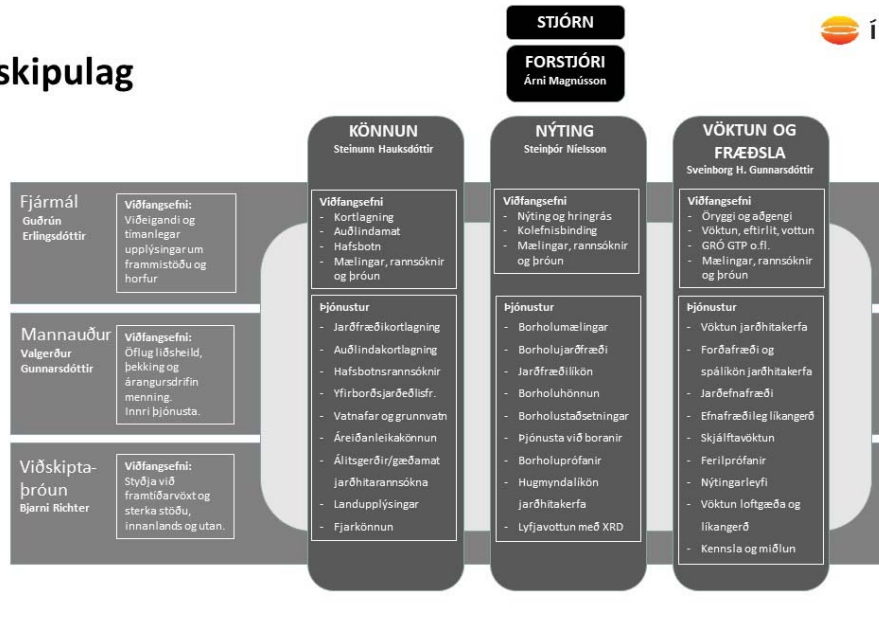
skipulag

STJÓRN

FORSTJÓRI
Árni Magnússon

Í

KÖNNUN
Steinunn Hauksdóttir

NÝTING
Steinþór Níelsson

VÖKTUN OG FRÆÐSLA
Sveinborg H. Gunnarsdóttir

Fjármál
Guðrún Erlingsdóttir

Viðfangsefni:
Viðeigandi og tímanlegar upplýsingar um frammistöðu og horfur

Mannauður
Valgerður Gunnarsdóttir

Viðfangsefni:
Öflug liðsheild, þekking og árangursdrifin menning.
Innri þjónusta.

Viðskiptaþróun
Bjarni Richter

Viðfangsefni:
Styðja við framtíðarvöxt og sterka stöðu, innanlands og utan.

Viðfangsefni
- Kortlagning
- Auðlindamat
- Hafsbotn
- Mælingar, rannsóknir og þróun

Þjónustur
- Jarðfræðikortlagning
- Auðlindakortlagning
- Hafsbotnsrannsóknir
- Yfirborðsjarðeðlisfr.
- Vatnafar og grunnvatn
- Áreiðanleikakönnun
- Álitsgerðir/gæðamat jarðhitarannsókna
- Landupplýsingar
- Fjarkönnun

Viðfangsefni
- Nýting og hringrás
- Kolefnisbinding
- Mælingar, rannsóknir og þróun

Þjónustur
- Borholumælingar
- Borholujarðfræði
- Jarðfræðilíkön
- Borholuhönnun
- Borholustaðsetningar
- Þjónusta við boranir
- Borholuprófanir
- Hugmyndalíkön jarðhitakerfa
- Lyfjavottun með XRD

Viðfangsefni
- Öryggi og aðgengi
- Vöktun, eftirlit, vottun
- GRÓ GTP o.fl.
- Mælingar, rannsóknir og þróun

Þjónustur
- Vöktun jarðhitakerfa
- Forðafræði og spálíkön jarðhitakerfa
- Jarðefnafræði
- Efnafræðileg líkangerð
- Skjálftavöktun
- Ferilprófanir
- Nýtingarleyfi
- Vöktun loftgæða og líkangerð
- Kennsla og miðlun